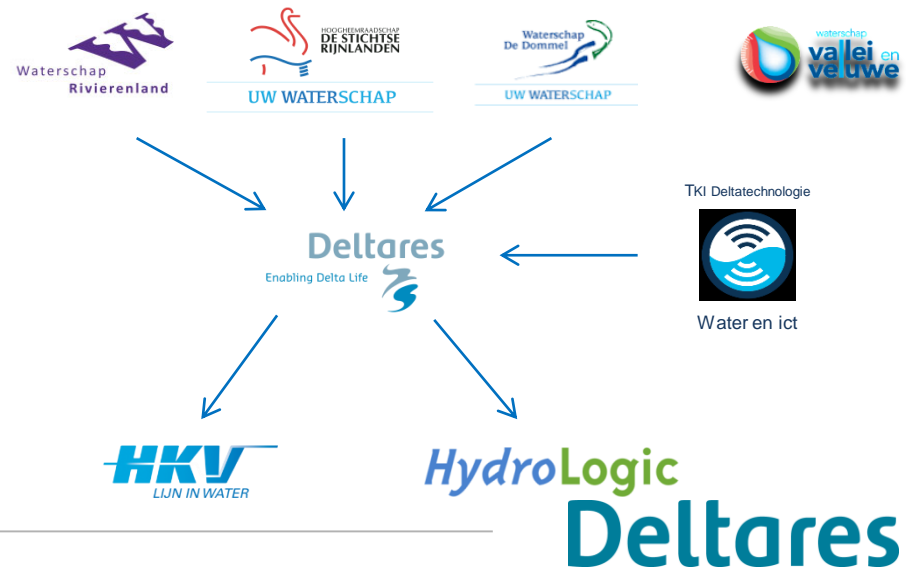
Waterschap Rivierenland

HOOGHEEMRAADSCHAP DE STICHTSE RIJNLANDEN
UW WATERSCHAP

Waterschap De Dommel
UW WATERSCHAP

waterschap vallei en veluwe

TKI Deltatechnologie

Deltares
Enabling Delta Life

Water en ict

HKV
LIJN IN WATER

HydroLogic

Deltares